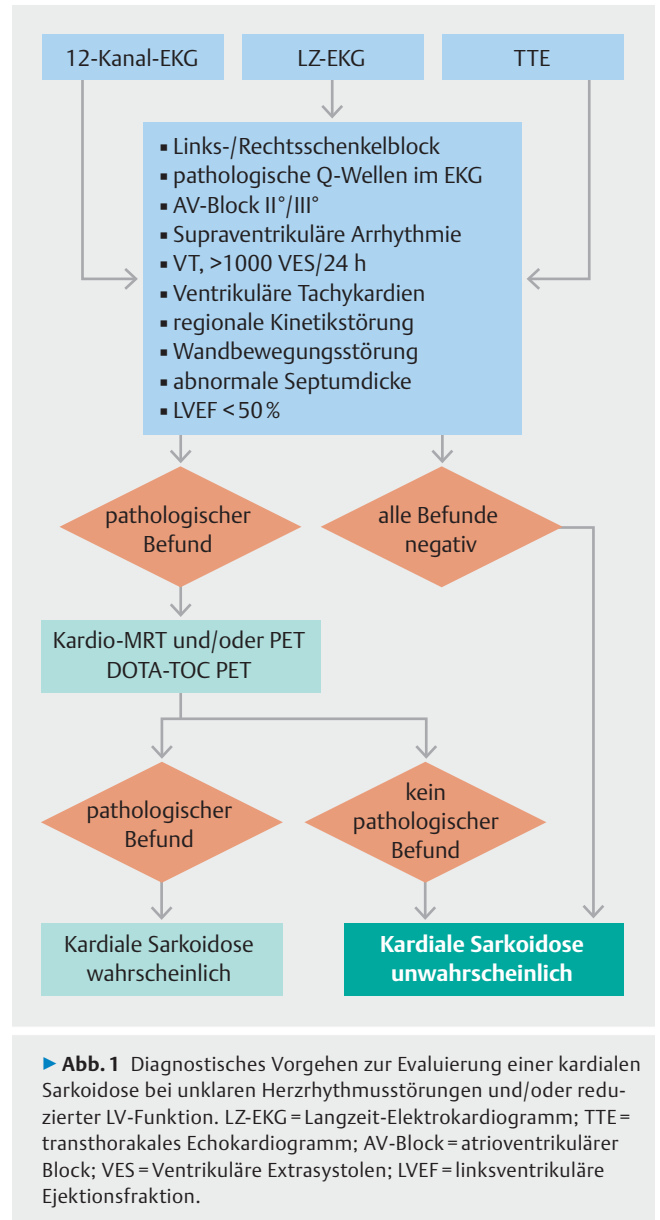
12-Kanal-EKG

LZ-EKG

TTE

- Links-/Rechtsschenkelblock
- pathologische Q-Wellen im EKG
- AV-Block II°/III°
- Supraventrikuläre Arrhythmie
- VT, >1000 VES/24 h
- Ventrikuläre Tachykardien
- regionale Kinetikstörung
- Wandbewegungsstörung
- abnormale Septumdicke
- LVEF < 50 %

pathologischer Befund

alle Befunde negativ

Kardio-MRT und/oder PET
DOTA-TOC PET

pathologischer Befund

kein pathologischer Befund

Kardiale Sarkoidose wahrscheinlich

Kardiale Sarkoidose unwahrscheinlich

▶ **Abb. 1** Diagnostisches Vorgehen zur Evaluierung einer kardialen Sarkoidose bei unklaren Herzrhythmusstörungen und/oder reduzierter LV-Funktion. LZ-EKG = Langzeit-Elektrokardiogramm; TTE = transthorakales Echokardiogramm; AV-Block = atrioventrikulärer Block; VES = Ventrikuläre Extrasystolen; LVEF = linksventrikuläre Ejektionsfraktion.